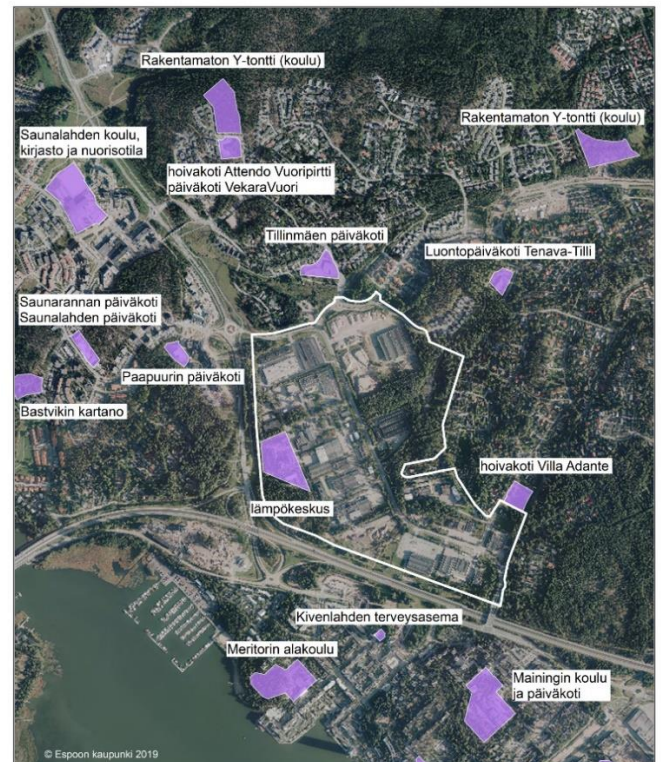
Rakentamaton Y-tontti (koulu)

Saunalahden koulu, kirjasto ja nuorisotila

Rakentamaton Y-tontti (koulu)

hoivakoti Attendo Vuoripirtti
päiväkoti VekaraVuori

Tillinmäen päiväkoti

Luontopäiväkoti Tenava-Tilli

Saunarannan päiväkoti
Saunalahden päiväkoti

Paapuurin päiväkoti

Bastvikin kartano

hoivakoti Villa Adante

lämpökeskus

Kivenlahden terveysasema

Meritorin alakoulu

Mainingin koulu ja päiväkoti

© Espoon kaupunki 2019